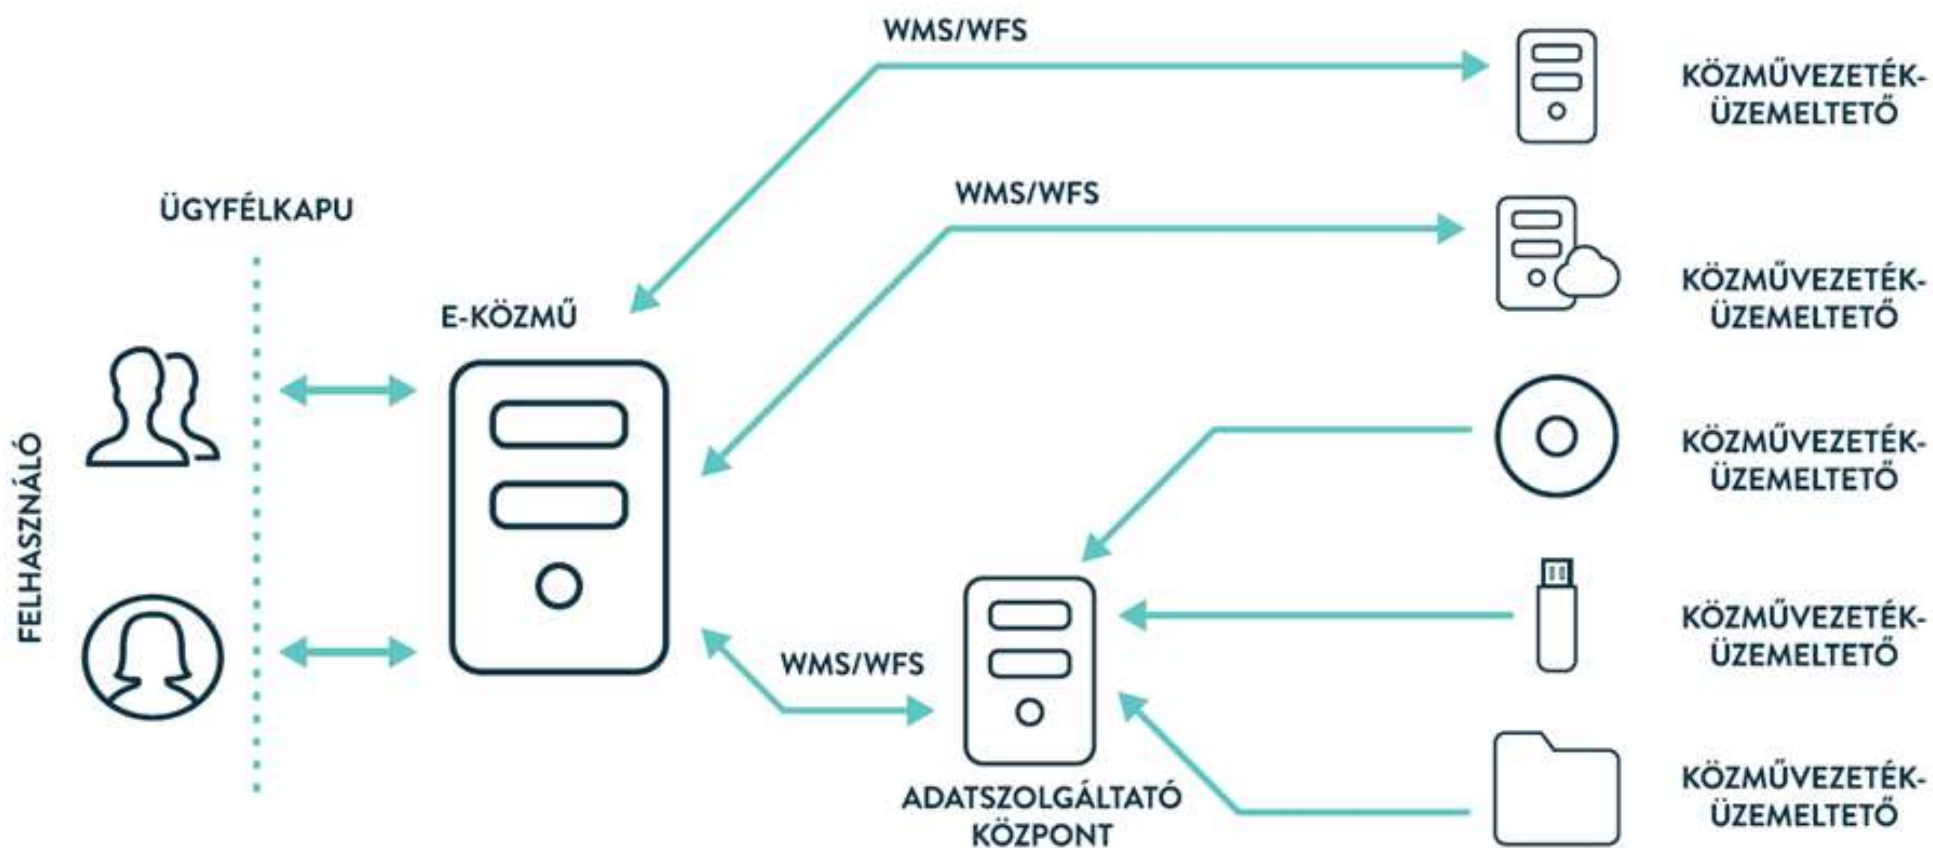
WMS/WFS

KÖZMŰVEZETÉK-ÜZEMELTETŐ

ÜGYFÉLKAPU

WMS/WFS

KÖZMŰVEZETÉK-ÜZEMELTETŐ

E-KÖZMŰ

FELHASZNÁLÓ

KÖZMŰVEZETÉK-ÜZEMELTETŐ

KÖZMŰVEZETÉK-ÜZEMELTETŐ

WMS/WFS

ADATSZOLGÁLTATÓ KÖZPONT

KÖZMŰVEZETÉK-ÜZEMELTETŐ